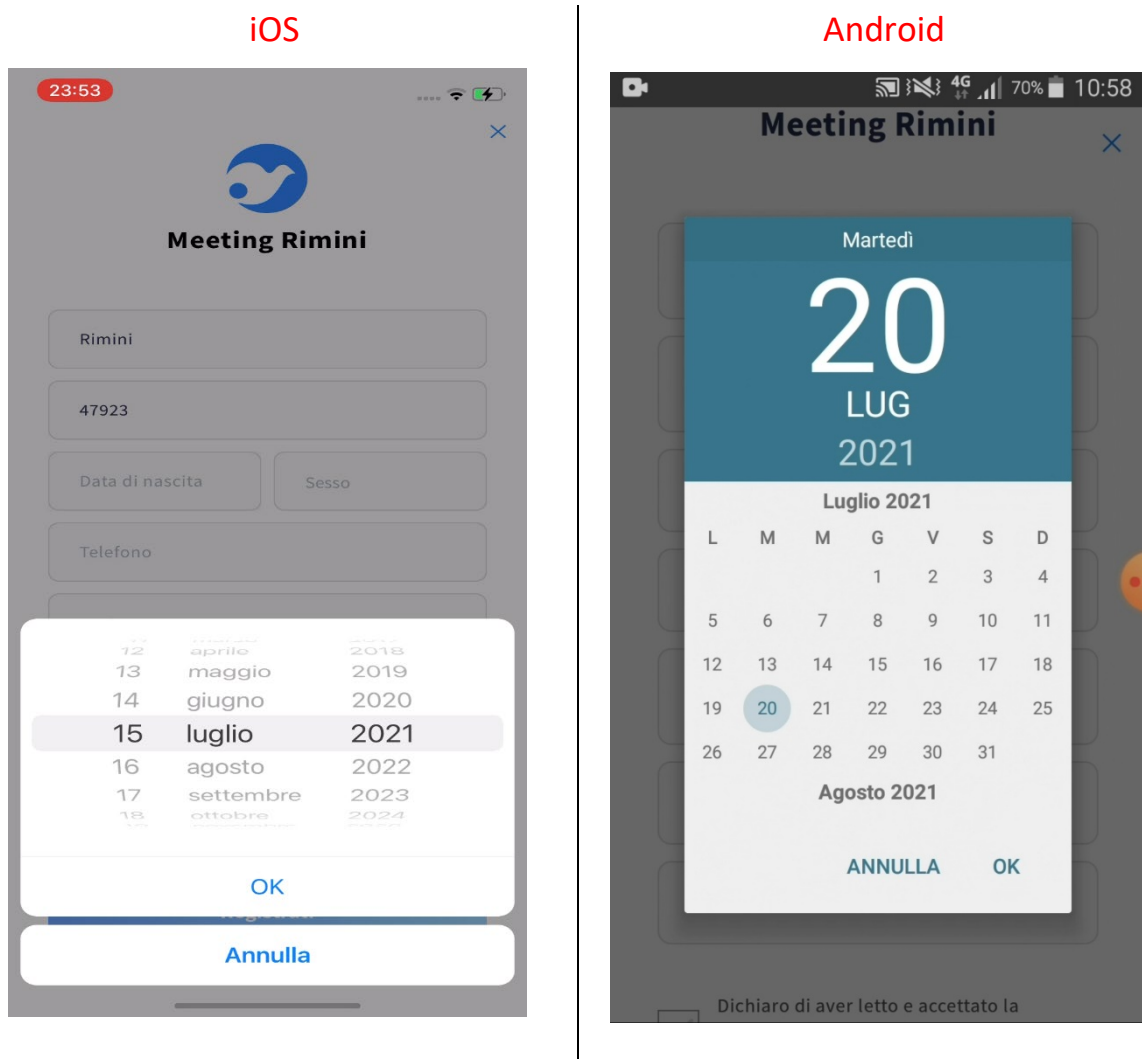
iOS

23:53

×

Meeting Rimini

Rimini

47923

Data di nascita

Sesso

Telefono

12 aprile 2018
13 maggio 2019
14 giugno 2020
15 luglio 2021
16 agosto 2022
17 settembre 2023
18 ottobre 2024

OK

Annulla

Android

70% 10:58

Meeting Rimini

×

Martedì

20

LUG

2021

Luglio 2021

| L | M | M | G | V | S | D |
|---|---|---|---|---|---|---|
| | | | 1 | 2 | 3 | 4 |
| 5 | 6 | 7 | 8 | 9 | 10 | 11 |
| 12 | 13 | 14 | 15 | 16 | 17 | 18 |
| 19 | 20 | 21 | 22 | 23 | 24 | 25 |
| 26 | 27 | 28 | 29 | 30 | 31 | |

Agosto 2021

ANNULLA OK

Dichiaro di aver letto e accettato la